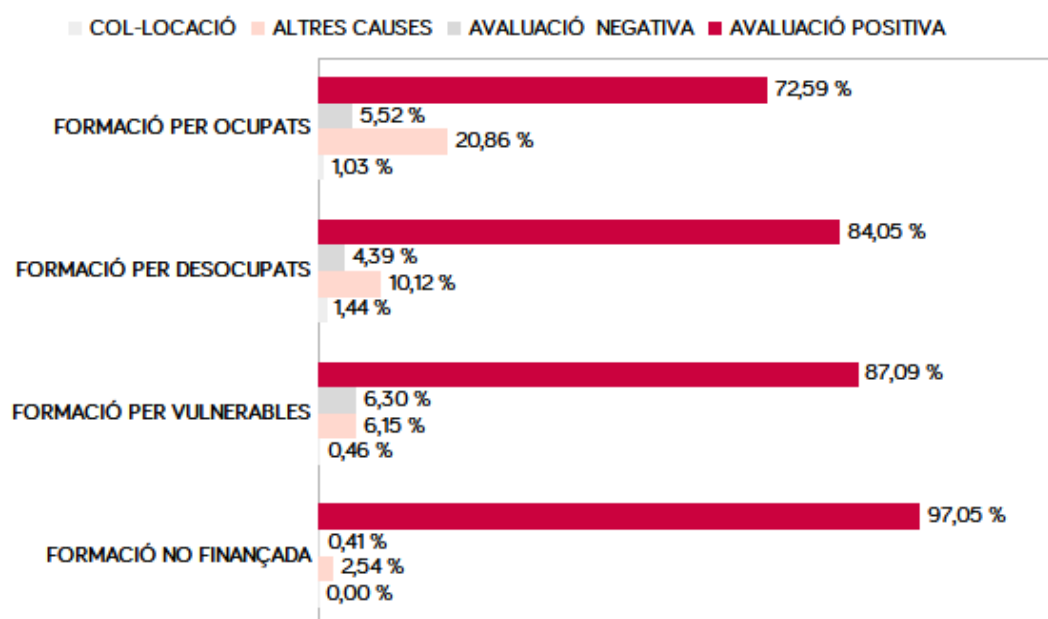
COL-LOCACIÓ ALTRES CAUSES AVALUACIÓ NEGATIVA AVALUACIÓ POSITIVA

FORMACIÓ PER OCUPATS
72,59 %
5,52 %
20,86 %
1,03 %

FORMACIÓ PER DESOCUPATS
84,05 %
4,39 %
10,12 %
1,44 %

FORMACIÓ PER VULNERABLES
87,09 %
6,30 %
6,15 %
0,46 %

FORMACIÓ NO FINANÇADA
97,05 %
0,41 %
2,54 %
0,00 %